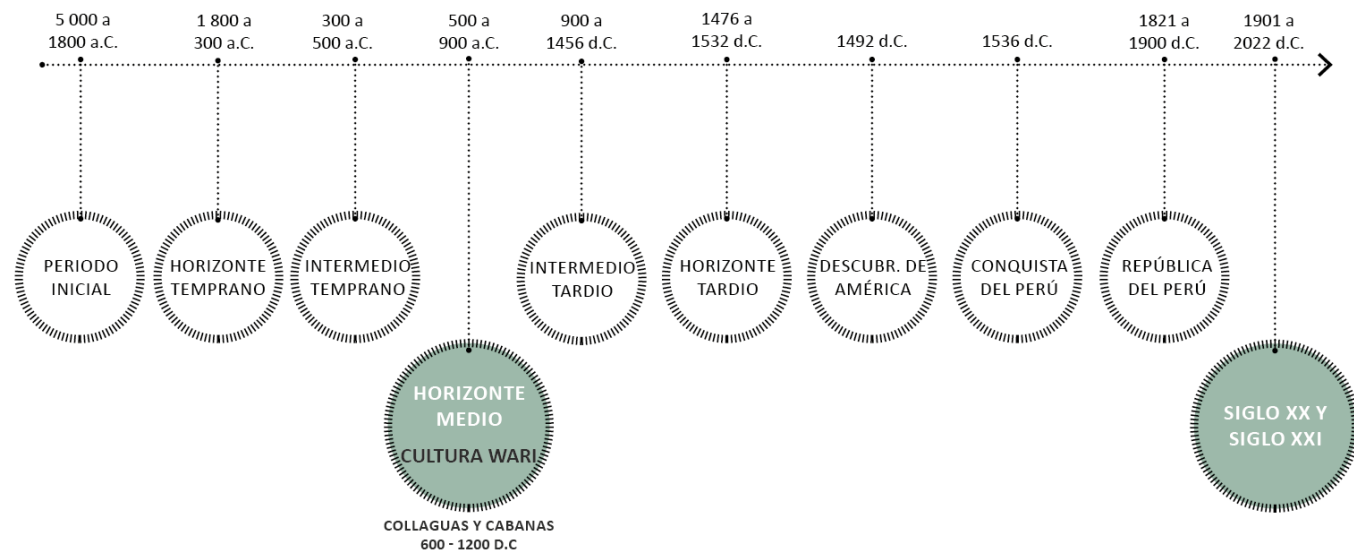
5 000 a 1800 a.C.

1 800 a 300 a.C.

300 a 500 a.C.

500 a 900 a.C.

900 a 1456 d.C.

1476 a 1532 d.C.

1492 d.C.

1536 d.C.

1821 a 1900 d.C.

1901 a 2022 d.C.

PERIODO INICIAL

HORIZONTE TEMPRANO

INTERMEDIO TEMPRANO

HORIZONTE MEDIO

CULTURA WARI

COLLAGUAS Y CABANAS
600 - 1200 D.C

INTERMEDIO TARDIO

HORIZONTE TARDIO

DESCUBR. DE AMÉRICA

CONQUISTA DEL PERÚ

REPÚBLICA DEL PERÚ

SIGLO XX Y SIGLO XXI